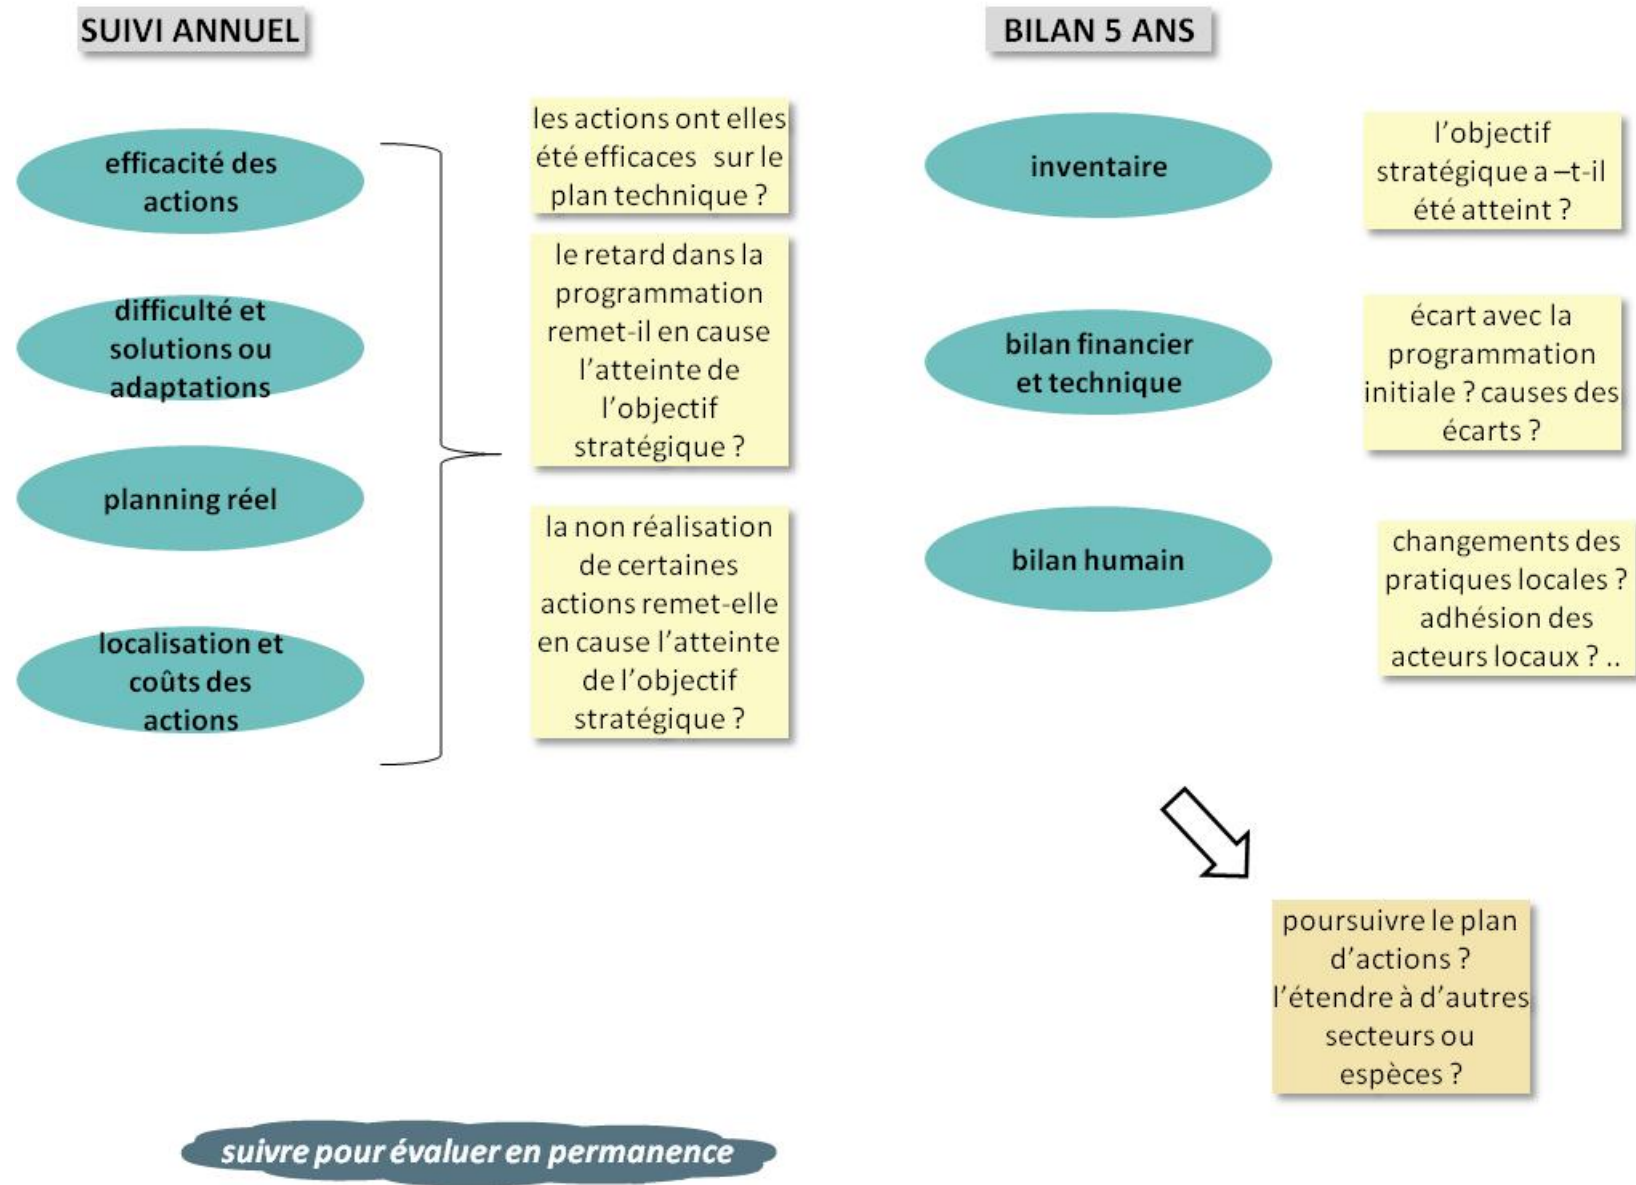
SUIVI ANNUEL

efficacité des actions

difficulté et solutions ou adaptations

planning réel

localisation et coûts des actions

les actions ont elles été efficaces sur le plan technique ?

le retard dans la programmation remet-il en cause l'atteinte de l'objectif stratégique ?

la non réalisation de certaines actions remet-elle en cause l'atteinte de l'objectif stratégique ?

BILAN 5 ANS

inventaire

l'objectif stratégique a –t-il été atteint ?

bilan financier et technique

écart avec la programmation initiale ? causes des écarts ?

bilan humain

changements des pratiques locales ? adhésion des acteurs locaux ? ..

poursuivre le plan d'actions ? l'étendre à d'autres secteurs ou espèces ?

suivre pour évaluer en permanence